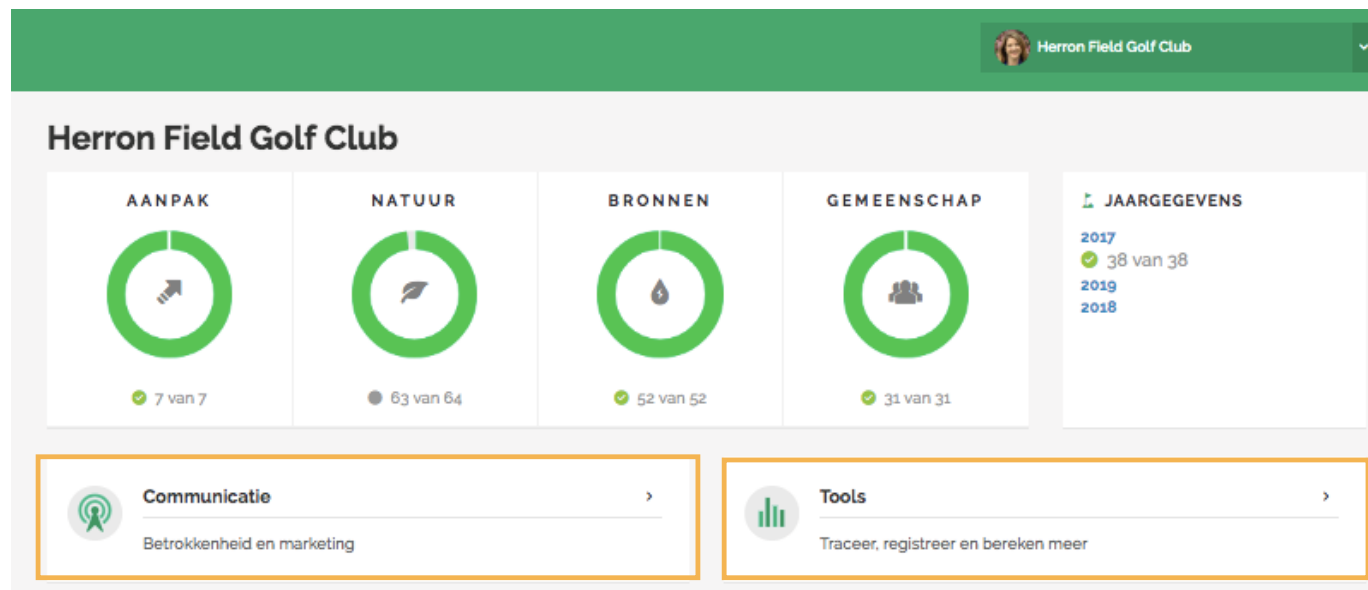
Herron Field Golf Club

Herron Field Golf Club

AANPAK

7 van 7

NATUUR

63 van 64

BRONNEN

52 van 52

GEMEENSCHAP

31 van 31

JAARGEGEVENS

2017
38 van 38
2019
2018

Communicatie ›

Betrokkenheid en marketing

Tools ›

Traceer, registreer en bereken meer